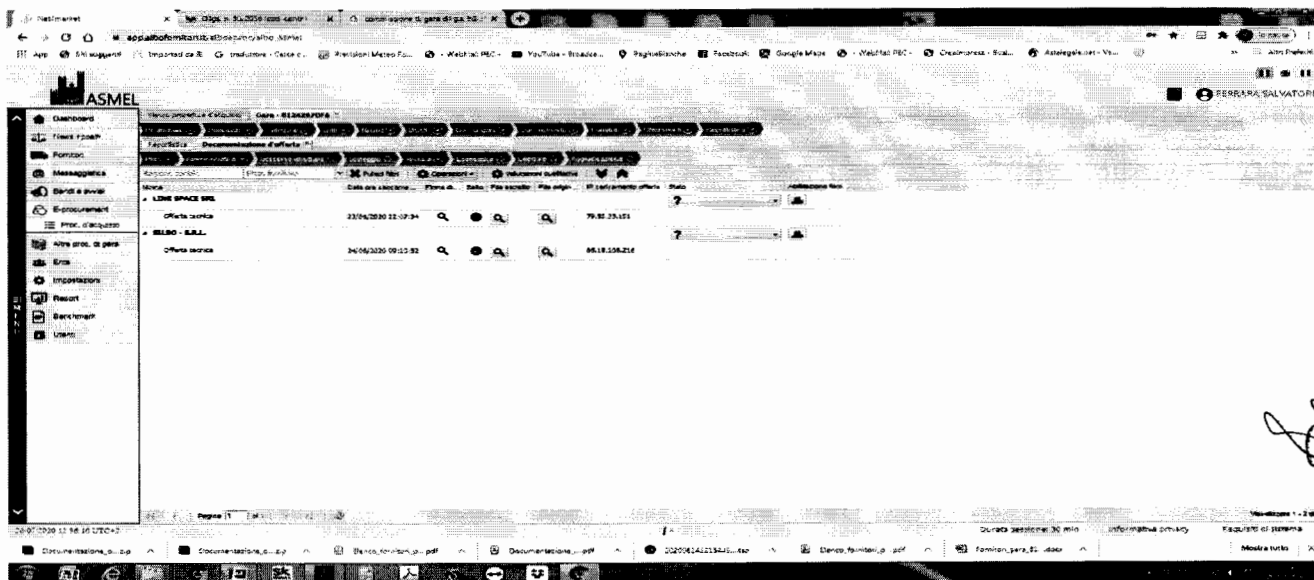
Netmarket
D.lgs. n. 50/2016 (con ... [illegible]
commissione di gara di ga...
app.albofornitori.it/... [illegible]
App | Siti suggeriti | Importati da IE | traduttore - Cerca c... | Previsioni Meteo Fo... | Webmail PEC | YouTube - Broadca... | PagineBianche | Facebook | Google Maps | Webmail PEC | Creaimpresa - Eval... | Astelegale.net - Vi... | Altri Preferiti
ASMEL
FERRARA SALVATORE
Dashboard
Albo fornitori
Fornitori
Messaggistica
Bandi e avvisi
E-procurement
Proc. d'acquisto
Altre proc. di gara
Enti
Impostazioni
Report
Benchmark
Utenti
Documentazione d'offerta
Nome | Data ora caricame... | Firma d... | Sato | File scaduto | File origin... | IP caricamento offerta | Stato | Valutazione file
LINE SPACE SRL
Offerta tecnica | 23/06/2020 22:07:34 | | | | | 79.51.25.151 | ?
SILBO - S.R.L.
Offerta tecnica | 24/06/2020 09:12:52 | | | | | 66.18.156.216 | ?
Pagina 1
Visualizzati 1 - 2
20-07-2020 11:58:16 UTC+2
Durata sessione: 30 min | Informativa privacy | Requisiti di sistema
Documentazione_o...zip | Documentazione_o...zip | Elenco_fornitori_p...pdf | Documentazione...pdf | 20200614215445...csv | Elenco_fornitori_p...pdf | Fornitori_gara_SI...docx | Mostra tutto